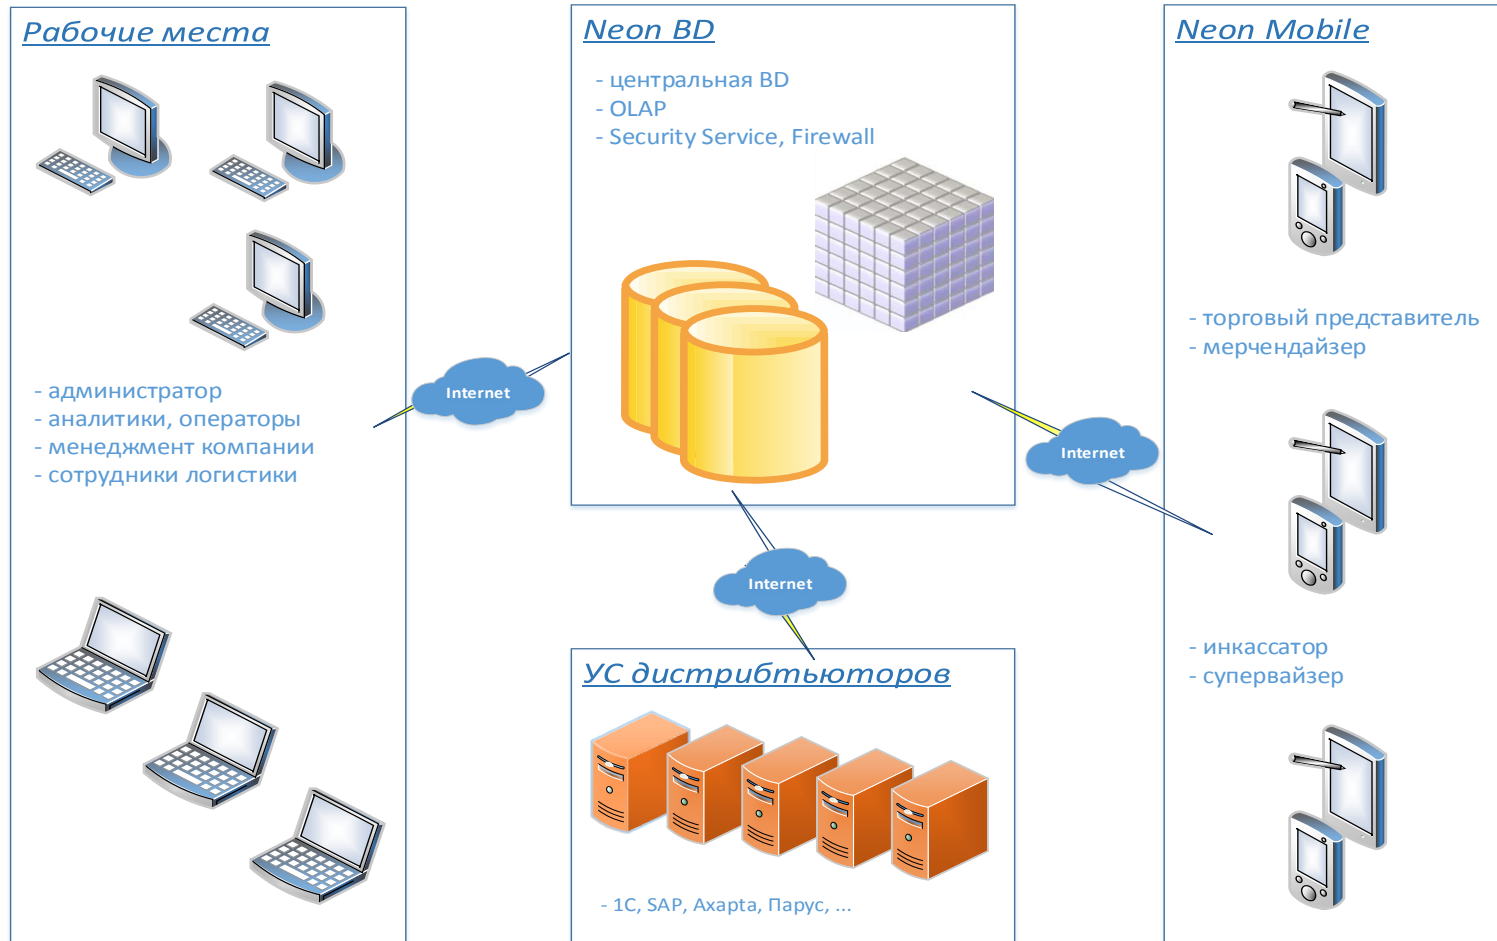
Рабочие места

- администратор
- аналитики, операторы
- менеджмент компании
- сотрудники логистики

Internet

Neon BD

- центральная BD
- OLAP
- Security Service, Firewall

Internet

Internet

УС дистрибтьюторов

- 1С, SAP, Axapta, Парус, ...

Neon Mobile

- торговый представитель
- мерчендайзер

- инкассатор
- супервайзер